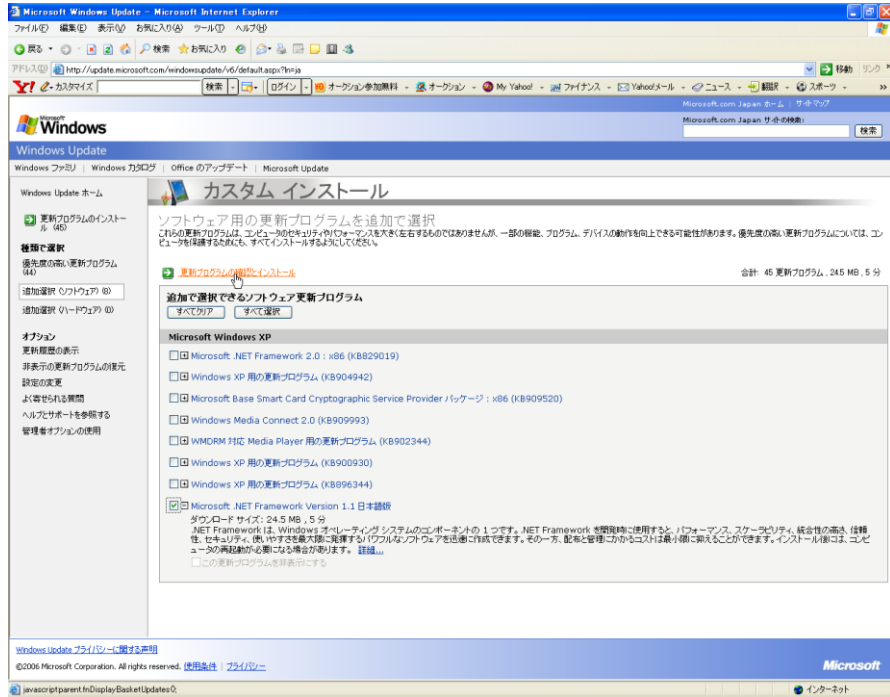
Microsoft Windows Update - Microsoft Internet Explorer

ファイル(F) 編集(E) 表示(V) お気に入り(A) ツール(T) ヘルプ(H)

戻る 検索 お気に入り

アドレス(D) http://update.microsoft.com/windowsupdate/v6/default.aspx?ln=ja

移動 リンク

Y! カスタマイズ 検索 ログイン オークション参加無料 オークション My Yahoo! ファイナンス Yahoo!メール ニュース 翻訳 スポーツ

Microsoft.com Japan ホーム | サイトマップ

Microsoft.com Japan サイトの検索:

検索

Windows

Windows Update

Windows ファミリ | Windows カタログ | Office のアップデート | Microsoft Update

Windows Update ホーム

更新プログラムのインストール (45)

種類で選択

優先度の高い更新プログラム (44)

追加選択 (ソフトウェア) (8)

追加選択 (ハードウェア) (0)

オプション

更新履歴の表示

非表示の更新プログラムの復元

設定の変更

よく寄せられる質問

ヘルプとサポートを参照する

管理者オプションの使用

カスタム インストール

ソフトウェア用の更新プログラムを追加で選択

これらの更新プログラムは、コンピュータのセキュリティやパフォーマンスを大きく左右するものではありませんが、一部の機能、プログラム、デバイスの動作を向上できる可能性があります。優先度の高い更新プログラムについては、コンピュータを保護するためにも、すべてインストールするようにしてください。

更新プログラムの確認とインストール

合計: 45 更新プログラム , 24.5 MB , 5 分

追加で選択できるソフトウェア更新プログラム

すべてクリア すべて選択

Microsoft Windows XP

Microsoft .NET Framework 2.0 : x86 (KB829019)

Windows XP 用の更新プログラム (KB904942)

Microsoft Base Smart Card Cryptographic Service Provider パッケージ : x86 (KB909520)

Windows Media Connect 2.0 (KB909993)

WMDRM 対応 Media Player 用の更新プログラム (KB902344)

Windows XP 用の更新プログラム (KB900930)

Windows XP 用の更新プログラム (KB896344)

Microsoft .NET Framework Version 1.1 日本語版

ダウンロード サイズ: 24.5 MB , 5 分

.NET Framework は、Windows オペレーティング システムのコンポーネントの 1 つです。.NET Framework を開発時に使用すると、パフォーマンス、スケーラビリティ、統合性の高さ、信頼性、セキュリティ、使いやすさを最大限に発揮するパワフルなソフトウェアを迅速に作成できます。その一方、配布と管理にかかるコストは最小限に抑えることができます。インストール後には、コンピュータの再起動が必要になる場合があります。 詳細...

この更新プログラムを非表示にする

Windows Update プライバシーに関する声明

©2006 Microsoft Corporation. All rights reserved. 使用条件 | プライバシー

Microsoft

javascript:parent.fnDisplayBasketUpdates();

インターネット